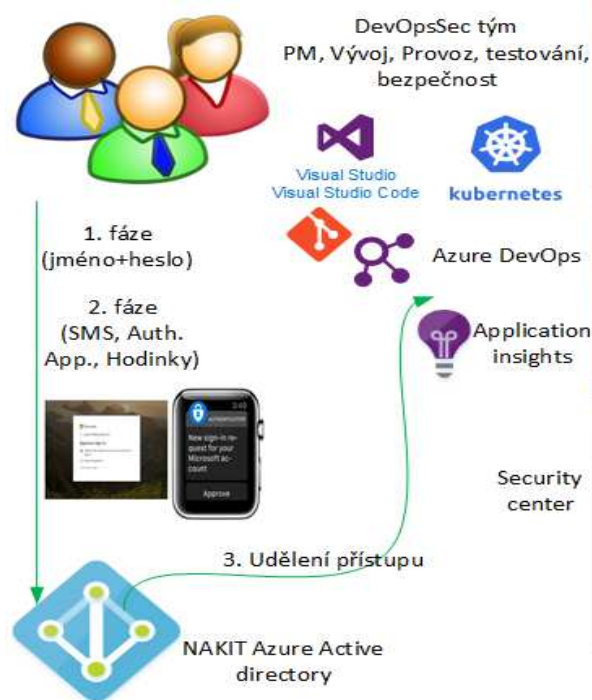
DevOpsSec tým
PM, Vývoj, Provoz, testování, bezpečnost

Visual Studio
Visual Studio Code

kubernetes

1. fáze
(jméno+heslo)

Azure DevOps

2. fáze
(SMS, Auth. App., Hodinky)

Application insights

New sign-in request for your Microsoft account

Approve

Security center

3. Udělení přístupu

NAKIT Azure Active directory